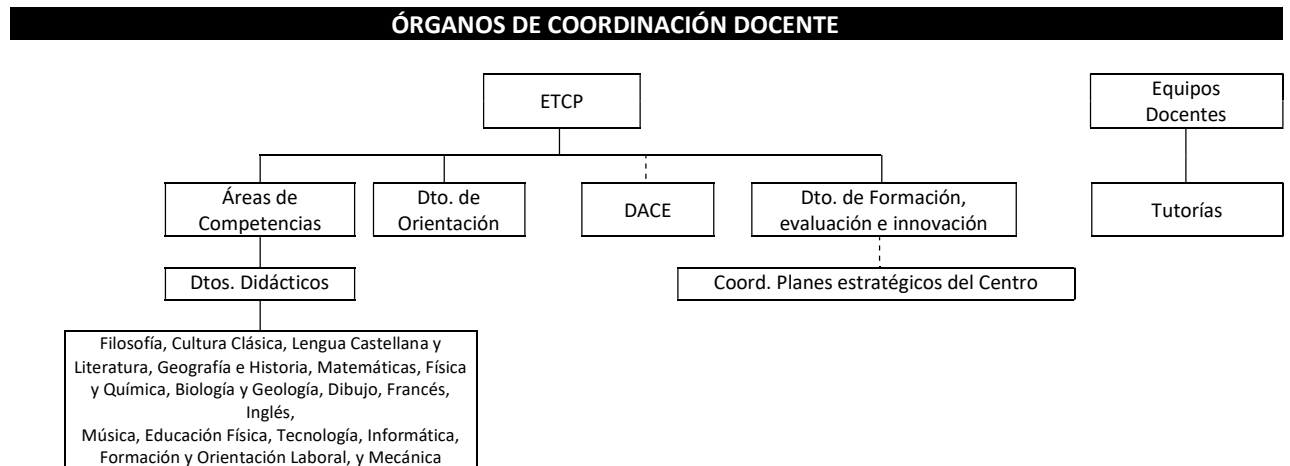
ÓRGANOS DE COORDINACIÓN DOCENTE

ETCP

Equipos Docentes

Áreas de Competencias

Dto. de Orientación

DACE

Dto. de Formación, evaluación e innovación

Tutorías

Dtos. Didácticos

Coord. Planes estratégicos del Centro

Filosofía, Cultura Clásica, Lengua Castellana y Literatura, Geografía e Historia, Matemáticas, Física y Química, Biología y Geología, Dibujo, Francés, Inglés,
Música, Educación Física, Tecnología, Informática, Formación y Orientación Laboral, y Mecánica